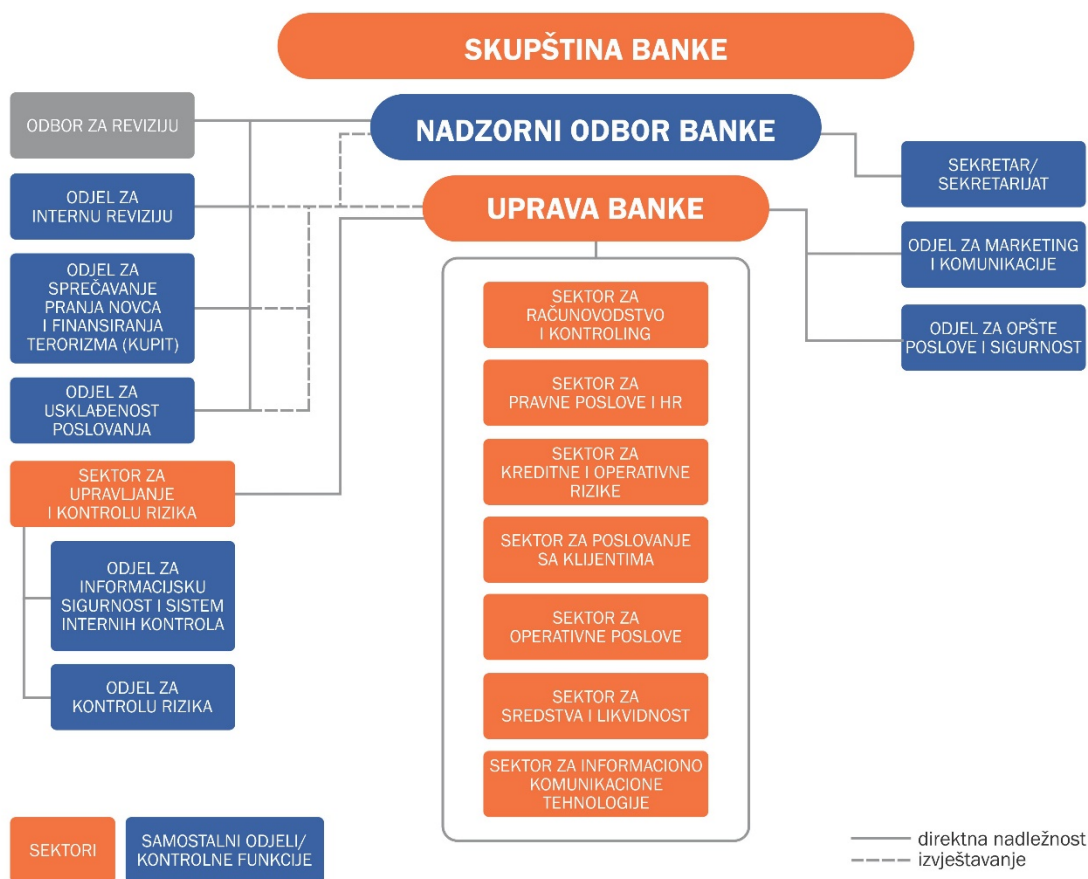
SKUPŠTINA BANKE

NADZORNI ODBOR BANKE

UPRAVA BANKE

ODBOR ZA REVIZIJU

ODJEL ZA INTERNU REVIZIJU

ODJEL ZA SPREČAVANJE PRANJA NOVCA I FINANSIRANJA TERORIZMA (KUPIT)

ODJEL ZA USKLAĐENOST POSLOVANJA

SEKTOR ZA UPRAVLJANJE I KONTROLU RIZIKA

ODJEL ZA INFORMACIJSKU SIGURNOST I SISTEM INTERNIH KONTROLA

ODJEL ZA KONTROLU RIZIKA

SEKRETAR/ SEKRETARIJAT

ODJEL ZA MARKETING I KOMUNIKACIJE

ODJEL ZA OPŠTE POSLOVE I SIGURNOST

SEKTOR ZA RAČUNOVODSTVO I KONTROLING

SEKTOR ZA PRAVNE POSLOVE I HR

SEKTOR ZA KREDITNE I OPERATIVNE RIZIKE

SEKTOR ZA POSLOVANJE SA KLIJENTIMA

SEKTOR ZA OPERATIVNE POSLOVE

SEKTOR ZA SREDSTVA I LIKVIDNOST

SEKTOR ZA INFORMACIONO KOMUNIKACIONE TEHNOLOGIJE

SEKTORI

SAMOSTALNI ODJELI/ KONTROLNE FUNKCIJE

direktna nadležnost
izvještavanje